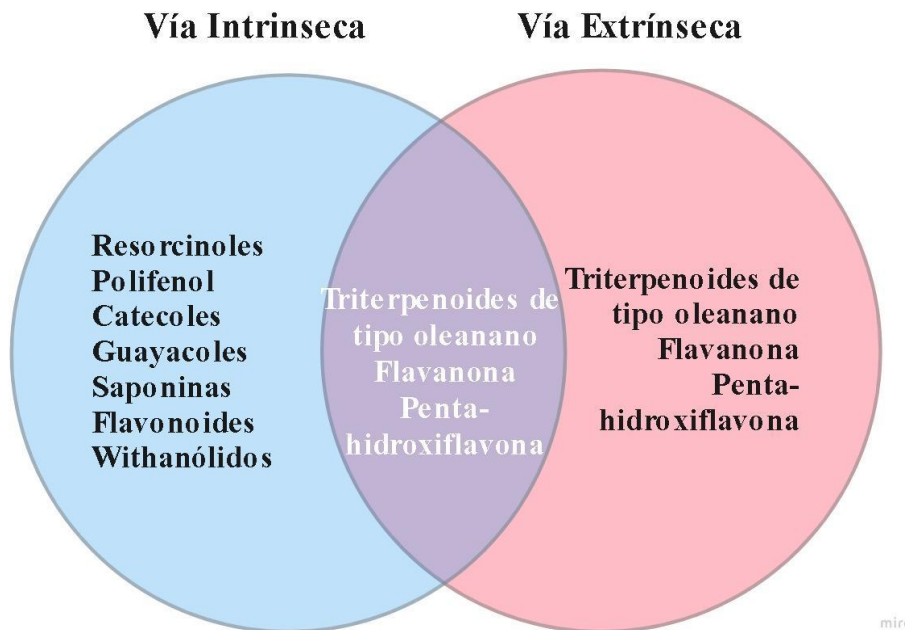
Vía Intrinseca

Vía Extrínseca

Resorcinoles
Polifenol
Catecoles
Guayacoles
Saponinas
Flavonoides
Withanólidos

Triterpenoides de tipo oleanano
Flavanona
Penta-hidroxiflavona

Triterpenoides de tipo oleanano
Flavanona
Penta-hidroxiflavona

miro